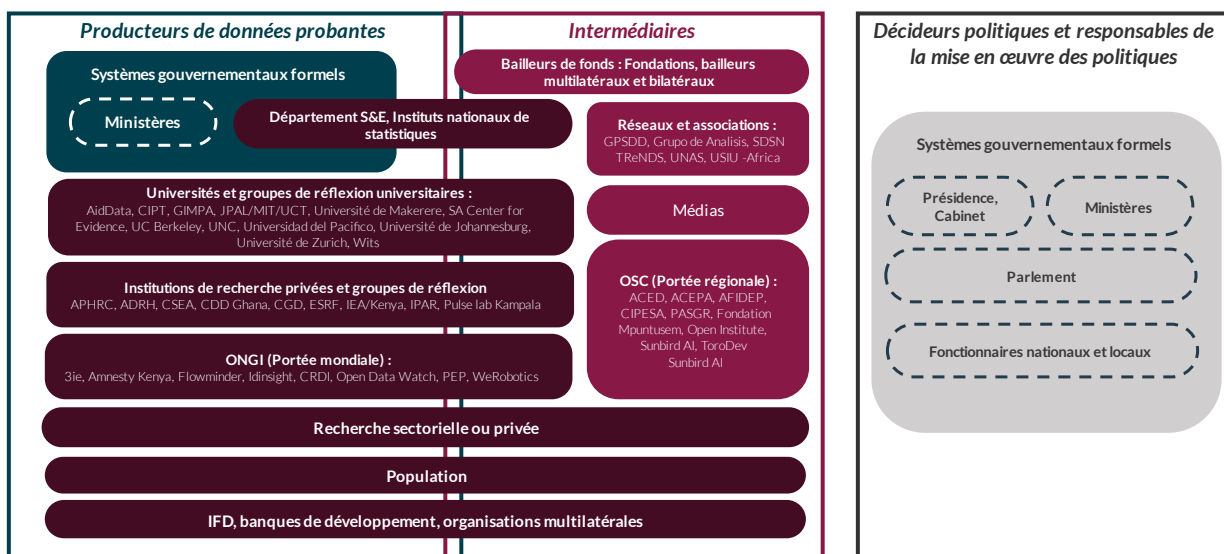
Producteurs de données probantes

Intermédiaires

Décideurs politiques et responsables de la mise en œuvre des politiques

Bailleurs de fonds : Fondations, bailleurs multilatéraux et bilatéraux

Systèmes gouvernementaux formels

Ministères

Département S&E, Instituts nationaux de statistiques

Réseaux et associations : GPSDD, Grupo de Analisis, SDSN TReNDS, UNAS, USIU -Africa

Universités et groupes de réflexion universitaires : AidData, CIPT, GIMPA, JPAL/MIT/UCT, Université de Makerere, SA Center for Evidence, UC Berkeley, UNC, Universidad del Pacifico, Université de Johannesburg, Université de Zurich, Wits

Médias

Institutions de recherche privées et groupes de réflexion APHRC, ADRH, CSEA, CDD Ghana, CGD, ESRF, IEA/Kenya, IPAR, Pulse lab Kampala

OSC (Portée régionale) : ACED, ACEPA, AFIDEP, CIPESA, PASGR, Fondation Mpuntusem, Open Institute, Sunbird AI, ToroDev Sunbird AI

ONGI (Portée mondiale) : 3ie, Amnesty Kenya, Flowminder, Idinsight, CRDI, Open Data Watch, PEP, WeRobotics

Recherche sectorielle ou privée

Population

IFD, banques de développement, organisations multilatérales

Systèmes gouvernementaux formels

Présidence, Cabinet

Ministères

Parlement

Fonctionnaires nationaux et locaux